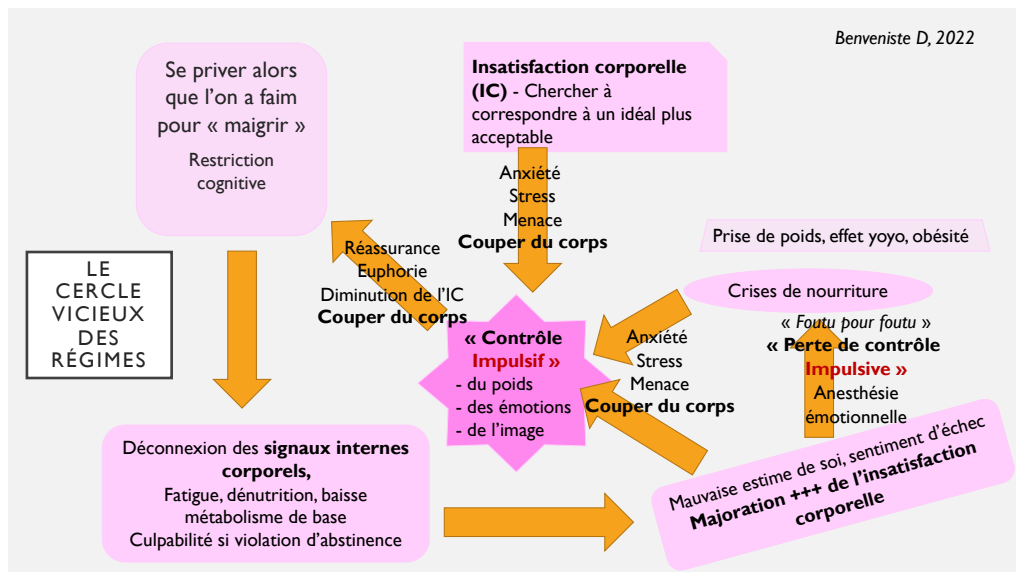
Benveniste D, 2022

Se priver alors que l'on a faim pour « maigrir »

Restriction cognitive

Insatisfaction corporelle (IC) - Chercher à correspondre à un idéal plus acceptable

Anxiété
Stress
Menace
Couper du corps

Prise de poids, effet yoyo, obésité

Réassurance
Euphorie
Diminution de l'IC
Couper du corps

LE CERCLE VICIEUX DES RÉGIMES

Crises de nourriture

« Foutu pour foutu »
« Perte de contrôle Impulsive »
Anesthésie émotionnelle

« Contrôle Impulsif »
- du poids
- des émotions
- de l'image

Anxiété
Stress
Menace
Couper du corps

Déconnexion des signaux internes corporels,
Fatigue, dénutrition, baisse métabolisme de base
Culpabilité si violation d'abstinence

Mauvaise estime de soi, sentiment d'échec
Majoration +++ de l'insatisfaction corporelle